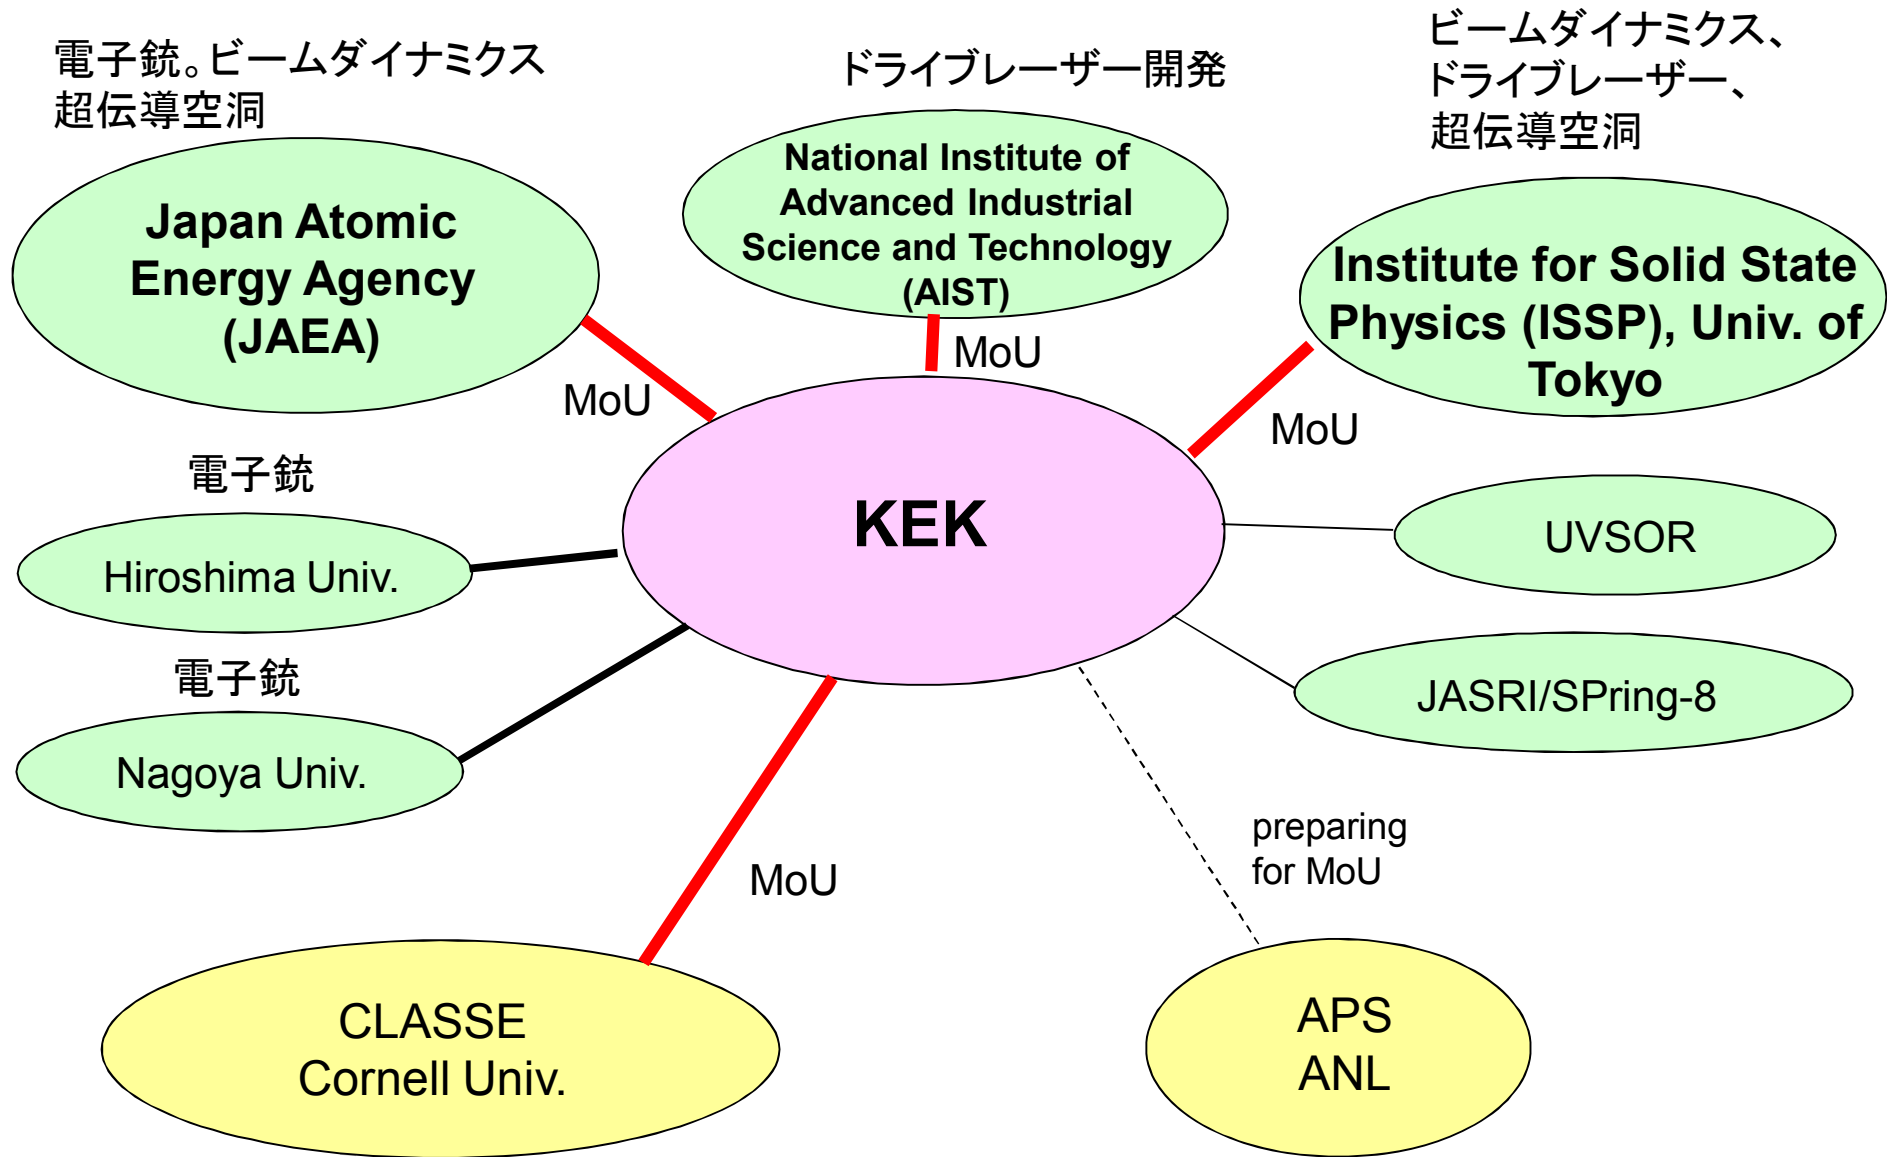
電子銃。ビームダイナミクス
超伝導空洞

ドライブレーザー開発

ビームダイナミクス、
ドライブレーザー、
超伝導空洞

Japan Atomic Energy Agency (JAEA)

National Institute of Advanced Industrial Science and Technology (AIST)

Institute for Solid State Physics (ISSP), Univ. of Tokyo

MoU

MoU

MoU

電子銃

Hiroshima Univ.

KEK

UVSOR

電子銃

Nagoya Univ.

JASRI/SPring-8

preparing for MoU

MoU

CLASSE
Cornell Univ.

APS
ANL